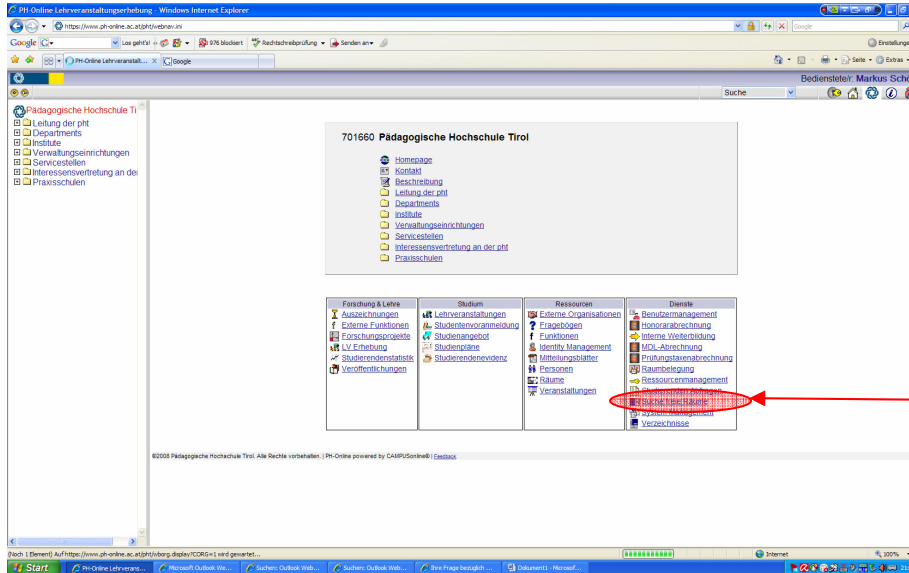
PH-Online Lehrveranstaltungserhebung - Windows Internet Explorer

https://www.ph-online.ac.at/pht/webnav.ini

Google

Google G- Los geht's! 976 blockiert Rechtschreibprüfung Senden an Einstellungen

PH-Online Lehrveranstalt... Google

Seite Extras

Bedienstete/r: Markus Schö

Suche

Pädagogische Hochschule Ti
Leitung der pht
Departments
Institute
Verwaltungseinrichtungen
Servicestellen
Interessensvertretung an der
Praxisschulen

701660 Pädagogische Hochschule Tirol

Homepage
Kontakt
Beschreibung
Leitung der pht
Departments
Institute
Verwaltungseinrichtungen
Servicestellen
Interessensvertretung an der pht
Praxisschulen

| Forschung & Lehre | Studium | Ressourcen | Dienste |
|---|---|---|---|
| Auszeichnungen | Lehrveranstaltungen | Externe Organisationen | Benutzermanagement |
| Externe Funktionen | Studentenvoranmeldung | Fragebögen | Honorarabrechnung |
| Forschungsprojekte | Studienangebot | Funktionen | Interne Weiterbildung |
| LV Erhebung | Studienpläne | Identity Management | MDL-Abrechnung |
| Studierendenstatistik | Studierendenevidenz | Mitteilungsblätter | Prüfungstaxenabrechnung |
| Veröffentlichungen | | Personen | Raumbelegung |
| | | Räume | Ressourcenmanagement |
| | | Veranstaltungen | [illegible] |
| | | | Suche freie Räume |
| | | | System Management |
| | | | Verzeichnisse |

©2008 Pädagogische Hochschule Tirol. Alle Rechte vorbehalten. | PH-Online powered by CAMPUSonline® | Feedback

(Noch 1 Element) Auf https://www.ph-online.ac.at/pht/wborg.display?CORG=1 wird gewartet...

Internet 100%

Start PH-Online Lehrveran... Microsoft Outlook We... Suchen: Outlook Web... Suchen: Outlook Web... Ihre Frage bezüglich ... Dokument1 - Microsof...